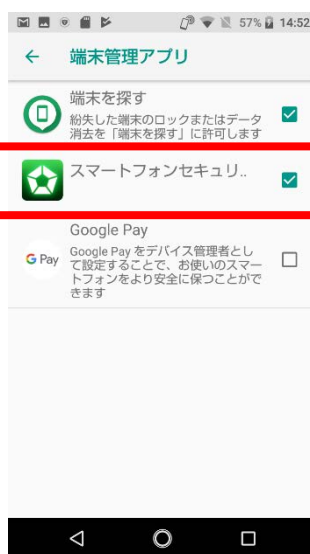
57% 14:52

←　端末管理アプリ

端末を探す
紛失した端末のロックまたはデータ消去を「端末を探す」に許可します

スマートフォンセキュリ..

Google Pay
Google Pay をデバイス管理者として設定することで、お使いのスマートフォンをより安全に保つことができます

G Pay